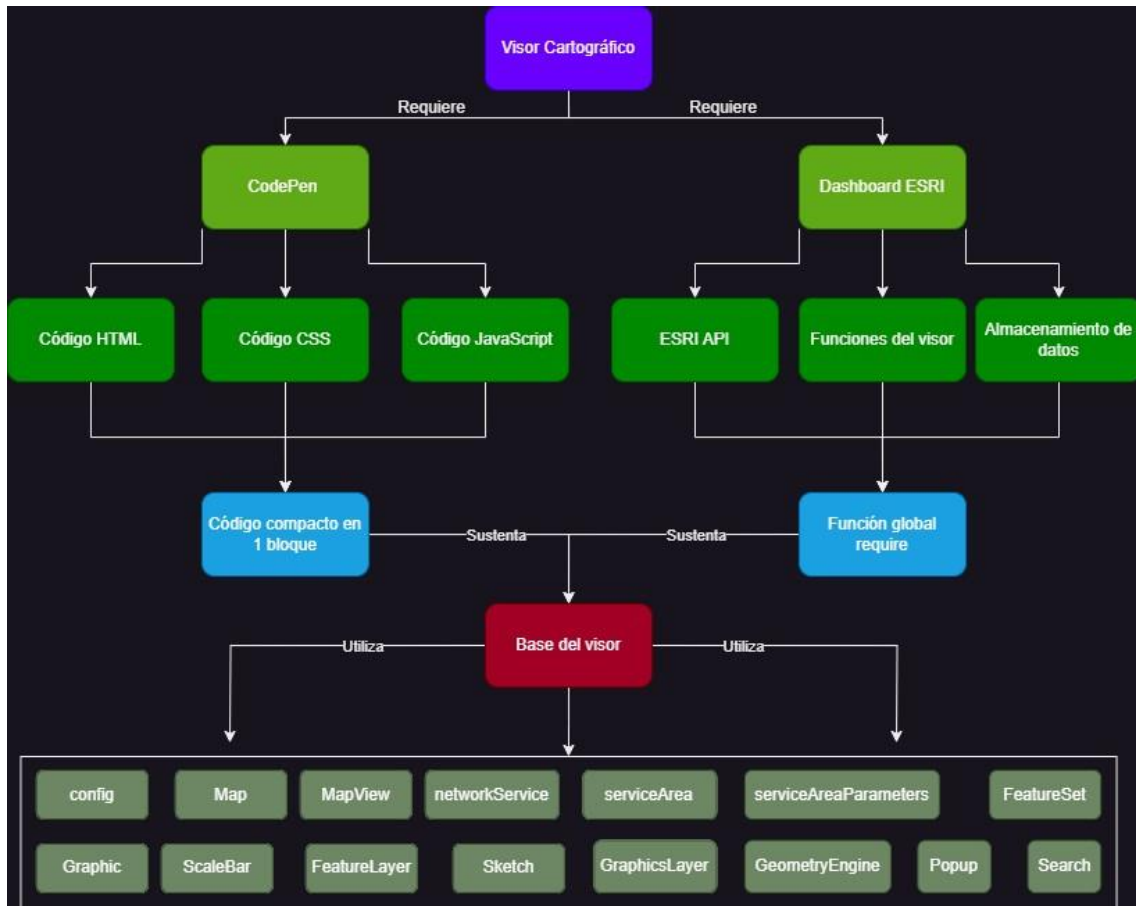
Visor Cartográfico

Requiere

Requiere

CodePen

Dashboard ESRI

Código HTML

Código CSS

Código JavaScript

ESRI API

Funciones del visor

Almacenamiento de datos

Código compacto en 1 bloque

Sustenta

Sustenta

Función global require

Base del visor

Utiliza

Utiliza

config

Map

MapView

networkService

serviceArea

serviceAreaParameters

FeatureSet

Graphic

ScaleBar

FeatureLayer

Sketch

GraphicsLayer

GeometryEngine

Popup

Search